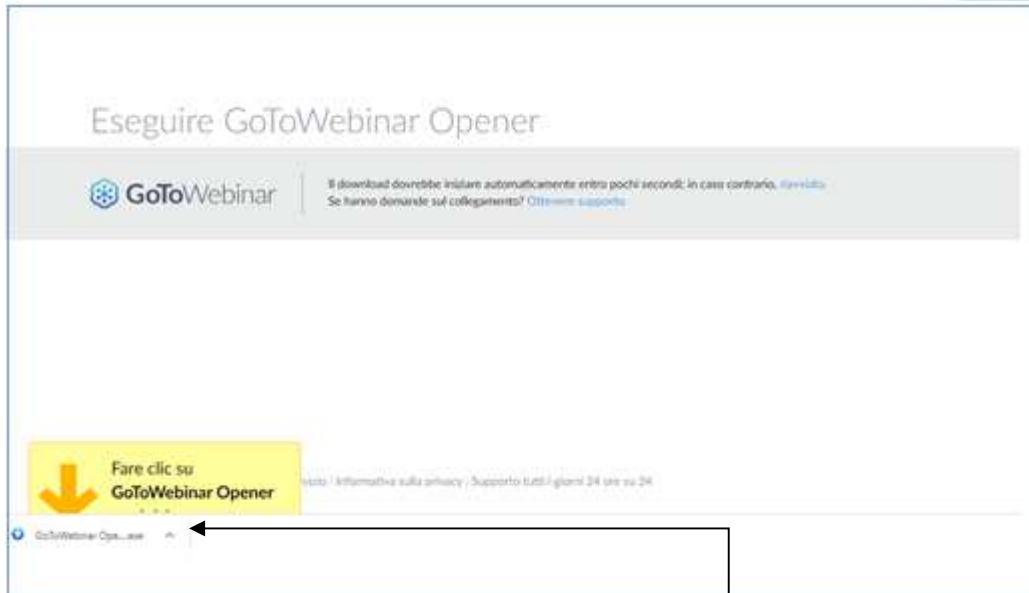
Eseguire GoToWebinar Opener

GoToWebinar

Il download dovrebbe iniziare automaticamente entro pochi secondi; in caso contrario, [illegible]
Se hanno domande sul collegamento? Ottenere supporto

Fare clic su
GoToWebinar Opener

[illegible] / Informativa sulla privacy | Supporto tutti i giorni 24 ore su 24

GoToWebinar Ope....exe